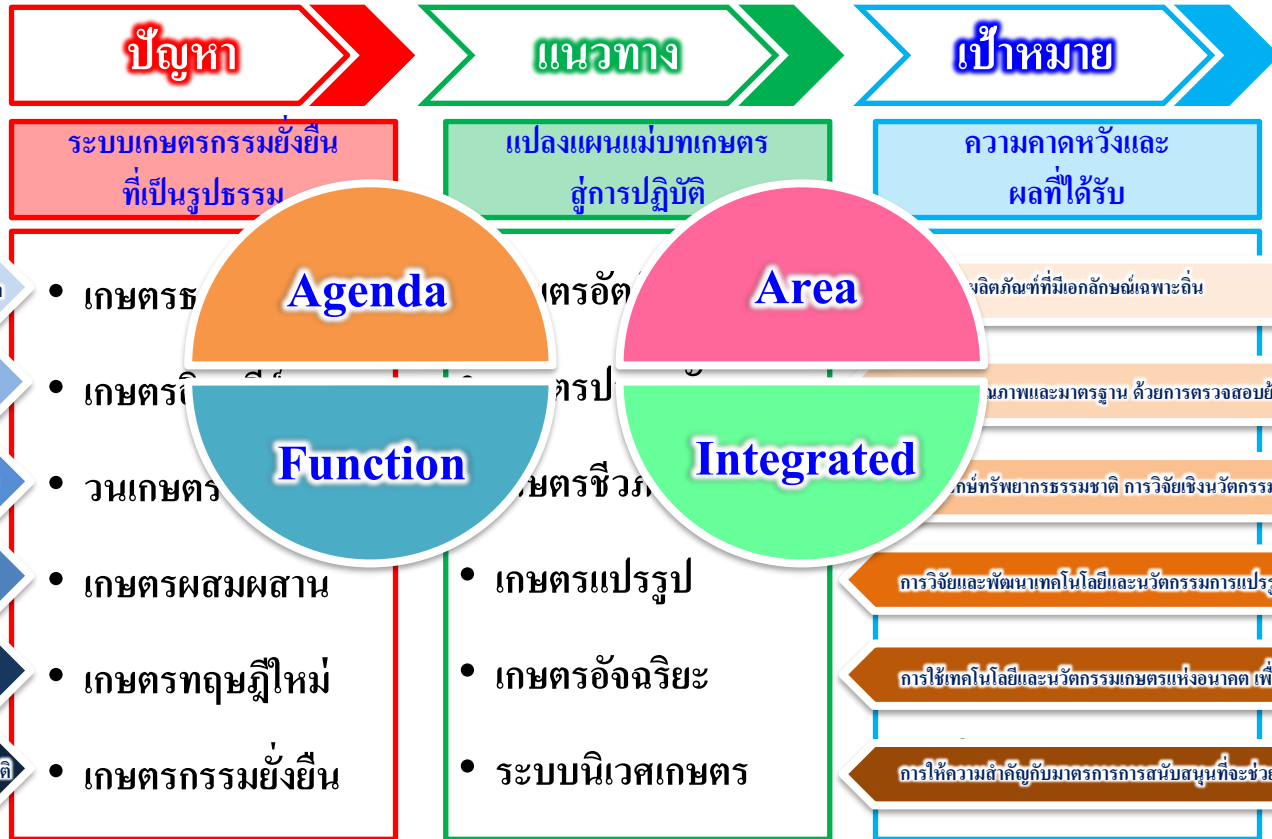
ปัญหา

แนวทาง

เป้าหมาย

ระบบเกษตรกรรมยั่งยืนที่เป็นรูปธรรม

แปลงแผนแม่บทเกษตรสู่การปฏิบัติ

ความคาดหวังและผลที่ได้รับ

Agenda

Area

Function

Integrated

• เกษตรธ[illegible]
• เกษตร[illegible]
• วนเกษตร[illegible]
• เกษตรผสมผสาน
• เกษตรทฤษฎีใหม่
• เกษตรกรรมยั่งยืน

• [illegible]ษตรอัต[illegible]
• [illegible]ตรป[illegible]
• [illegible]ษตรชีว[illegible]
• เกษตรแปรรูป
• เกษตรอัจฉริยะ
• ระบบนิเวศเกษตร

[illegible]ผลิตภัณฑ์ที่มีเอกลักษณ์เฉพาะถิ่น

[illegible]ภาพและมาตรฐาน ด้วยการตรวจสอบย้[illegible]

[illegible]กษ์ทรัพยากรธรรมชาติ การวิจัยเชิงนวัตกรรม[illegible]

การวิจัยและพัฒนาเทคโนโลยีและนวัตกรรมการแปรรู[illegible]

การใช้เทคโนโลยีและนวัตกรรมเกษตรแห่งอนาคต เพื่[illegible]

การให้ความสำคัญกับมาตรการการสนับสนุนที่จะช่วย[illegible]